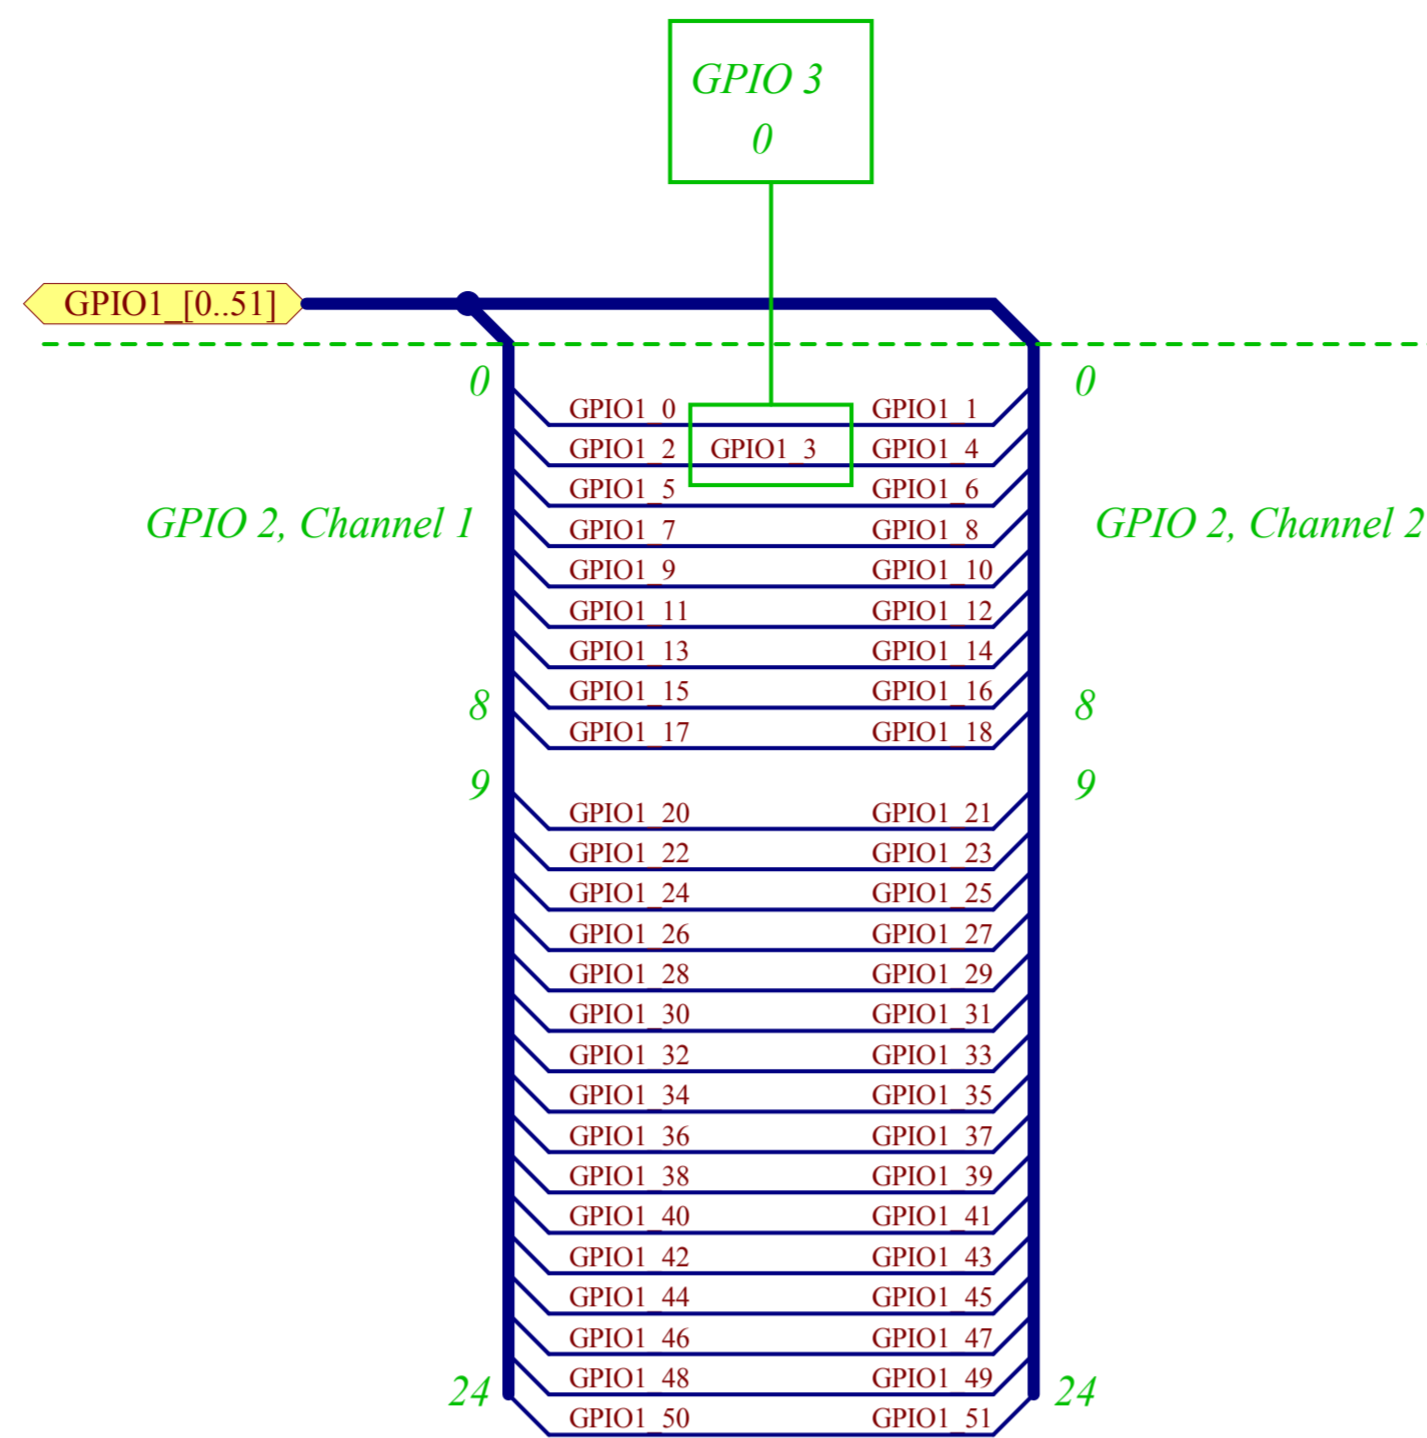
GPIO 3
0

GPIO1_[0..51]

0
0

GPIO1_0
GPIO1_3
GPIO1_1
GPIO1_2
GPIO1_4
GPIO1_5
GPIO1_6

GPIO 2, Channel 1

GPIO 2, Channel 2

GPIO1_7
GPIO1_8
GPIO1_9
GPIO1_10
GPIO1_11
GPIO1_12
GPIO1_13
GPIO1_14
8
GPIO1_15
GPIO1_16
8
GPIO1_17
GPIO1_18
9
9
GPIO1_20
GPIO1_21
GPIO1_22
GPIO1_23
GPIO1_24
GPIO1_25
GPIO1_26
GPIO1_27
GPIO1_28
GPIO1_29
GPIO1_30
GPIO1_31
GPIO1_32
GPIO1_33
GPIO1_34
GPIO1_35
GPIO1_36
GPIO1_37
GPIO1_38
GPIO1_39
GPIO1_40
GPIO1_41
GPIO1_42
GPIO1_43
GPIO1_44
GPIO1_45
GPIO1_46
GPIO1_47
24
GPIO1_48
GPIO1_49
24
GPIO1_50
GPIO1_51